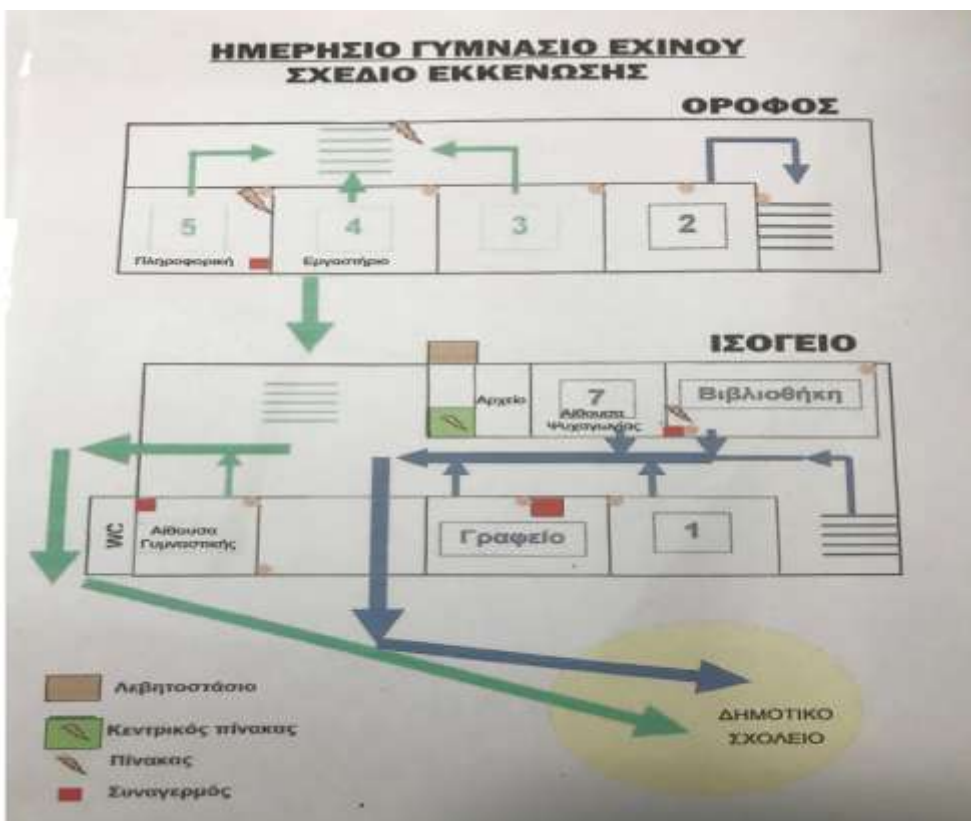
ΗΜΕΡΗΣΙΟ ΓΥΜΝΑΣΙΟ ΕΧΙΝΟΥ
ΣΧΕΔΙΟ ΕΚΚΕΝΩΣΗΣ

ΟΡΟΦΟΣ

5
Πληροφορική

4
Εργαστήριο

3

2

ΙΣΟΓΕΙΟ

Αρχείο

7
Αίθουσα Ψυχαγωγίας

Βιβλιοθήκη

WC

Αίθουσα Γυμναστικής

Γραφείο

1

Λεβητοστάσιο
Κεντρικός πίνακας
Πίνακας
Συναγερμός

ΔΗΜΟΤΙΚΟ ΣΧΟΛΕΙΟ